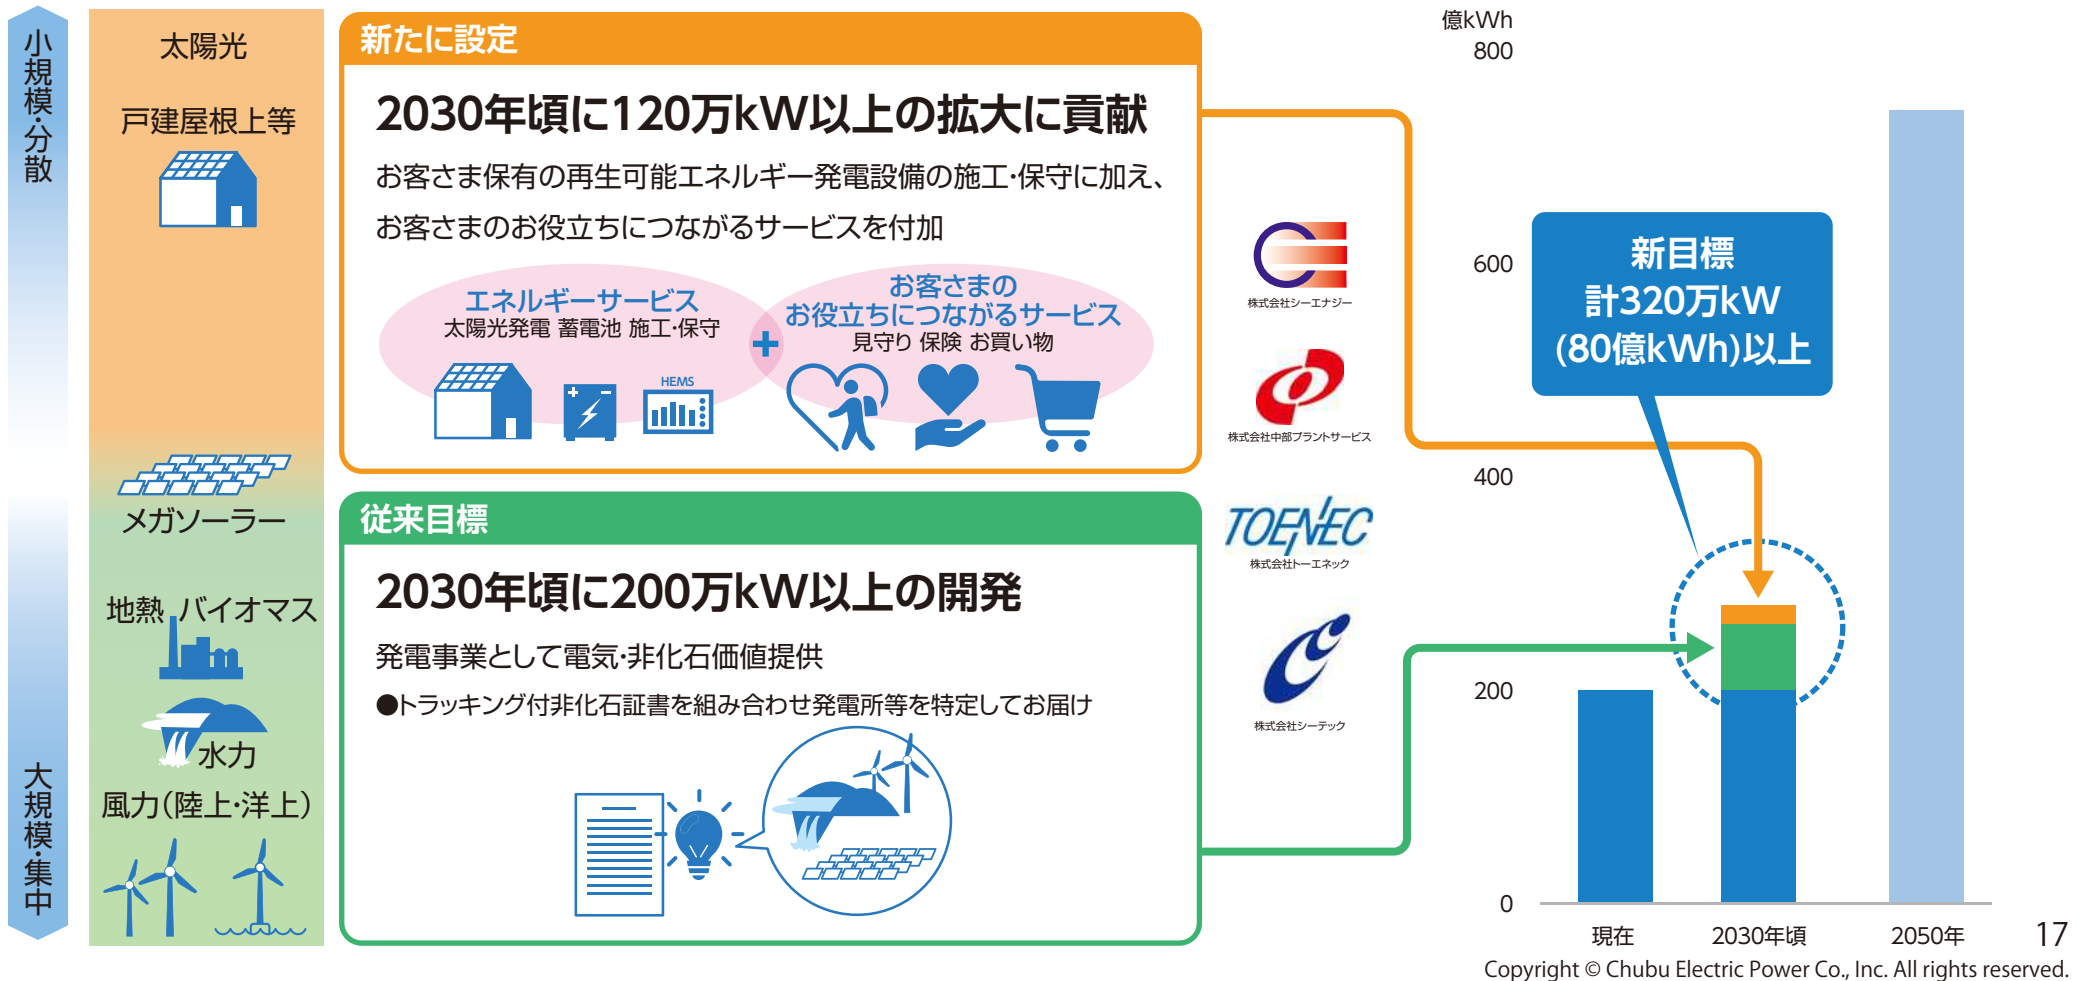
小規模・分散

大規模・集中

太陽光

戸建屋根上等

メガソーラー

地熱 バイオマス

水力

風力(陸上・洋上)

新たに設定

2030年頃に120万kW以上の拡大に貢献

お客さま保有の再生可能エネルギー発電設備の施工・保守に加え、お客さまのお役立ちにつながるサービスを付加

エネルギーサービス
太陽光発電 蓄電池 施工・保守

HEMS

+

お客さまの
お役立ちにつながるサービス
見守り 保険 お買い物

従来目標

2030年頃に200万kW以上の開発

発電事業として電気・非化石価値提供

●トラッキング付非化石証書を組み合わせ発電所等を特定してお届け

株式会社シーエナジー

株式会社中部プラントサービス

TOENEC
株式会社トーエネック

株式会社シーテック

億kWh
800
600
400
200
0

新目標
計320万kW
(80億kWh)以上

現在
2030年頃
2050年

17

Copyright © Chubu Electric Power Co., Inc. All rights reserved.